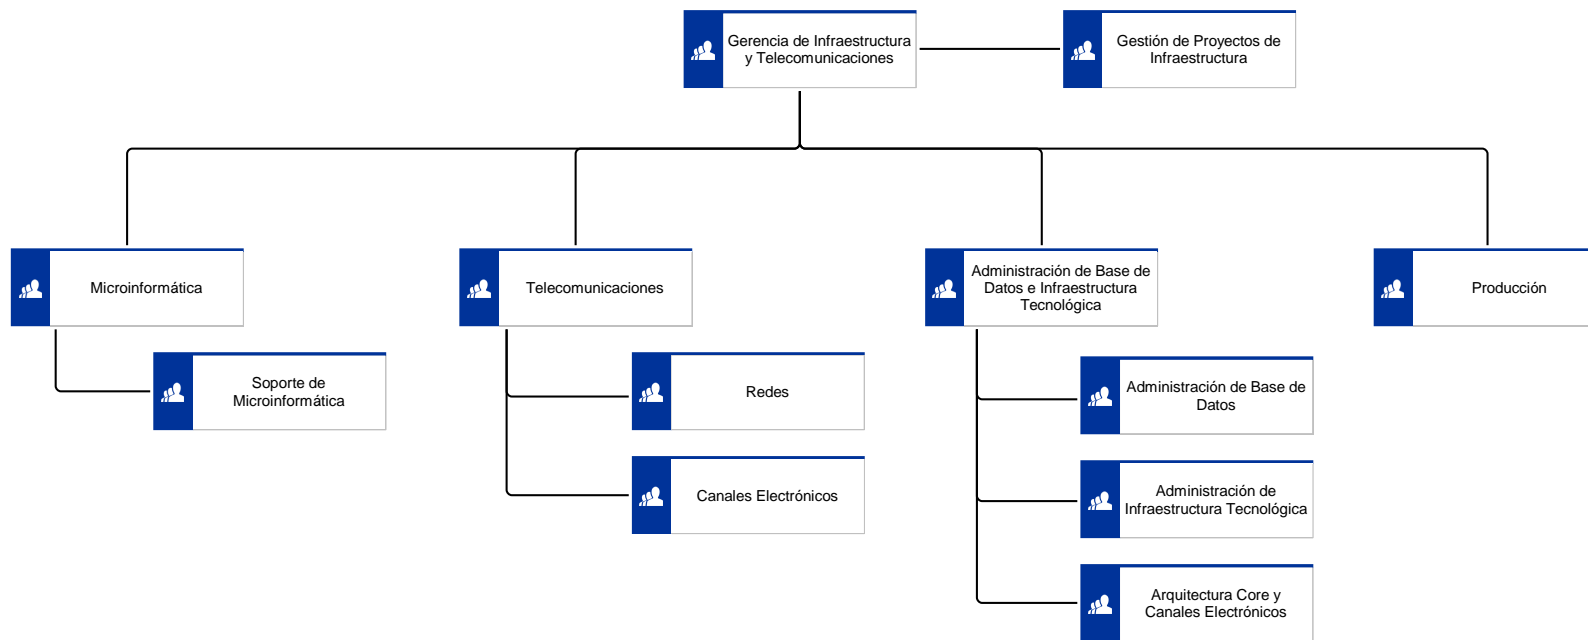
Gerencia de Infraestructura y Telecomunicaciones

Gestión de Proyectos de Infraestructura

Microinformática

Soporte de Microinformática

Telecomunicaciones

Redes

Canales Electrónicos

Administración de Base de Datos e Infraestructura Tecnológica

Administración de Base de Datos

Administración de Infraestructura Tecnológica

Arquitectura Core y Canales Electrónicos

Producción